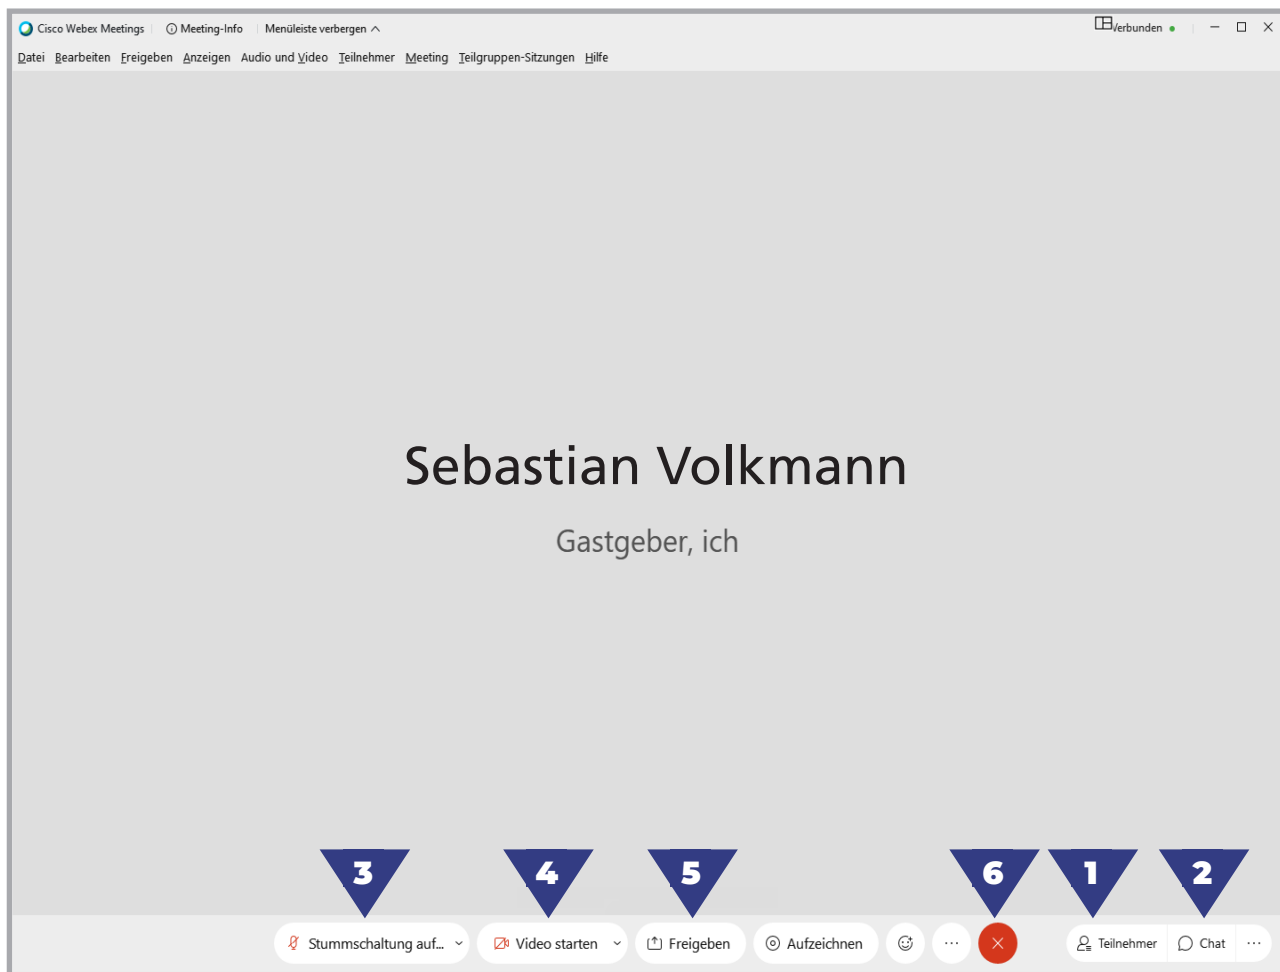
Cisco Webex Meetings | Meeting-Info | Menüleiste verbergen

Verbunden

Datei Bearbeiten Freigeben Anzeigen Audio und Video Teilnehmer Meeting Teilgruppen-Sitzungen Hilfe

Sebastian Volkmann

Gastgeber, ich

3 4 5 6 1 2

Stummschaltung auf... Video starten Freigeben Aufzeichnen ... Teilnehmer Chat ...